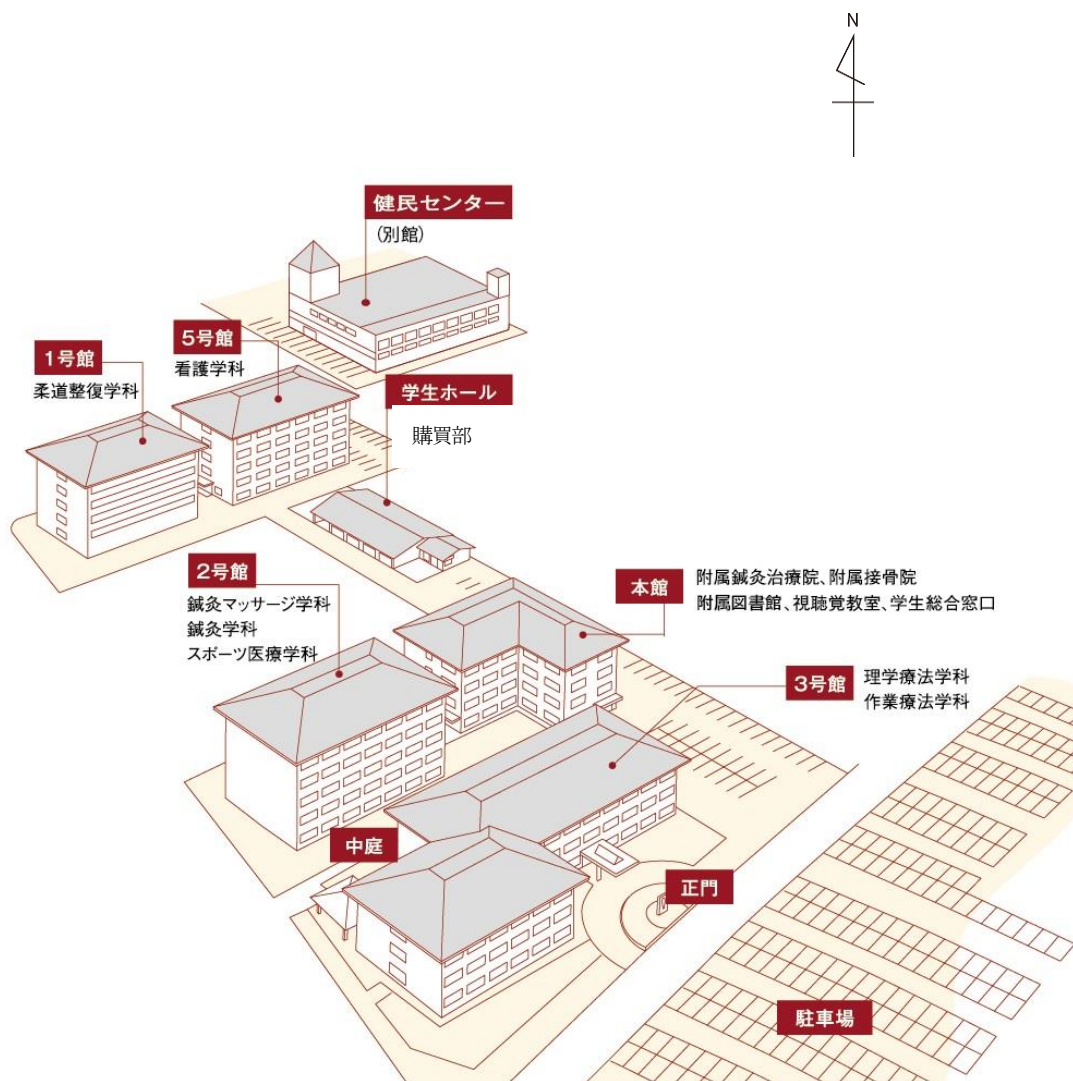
N

健民センター
(別館)

5号館
看護学科

1号館
柔道整復学科

学生ホール
購買部

2号館
鍼灸マッサージ学科
鍼灸学科
スポーツ医療学科

本館
附属鍼灸治療院、附属接骨院
附属図書館、視聴覚教室、学生総合窓口

3号館
理学療法学科
作業療法学科

中庭

正門

駐車場